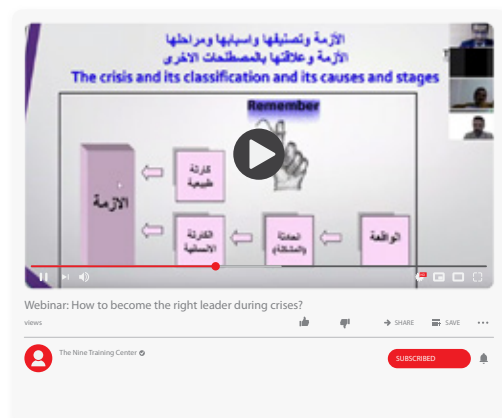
الأزمة وتصنيفها وأسبابها ومراحلها
الأزمة وعلاقتها بالمصطلحات الأخرى
The crisis and its classification and its causes and stages

Remember

الأزمة

كارثة طبيعية

الكارثة الانسانية

الحادثة والمشكلة

الواقعة

Webinar: How to become the right leader during crises?

views

SHARE

SAVE

The Nine Training Center

SUBSCRIBED